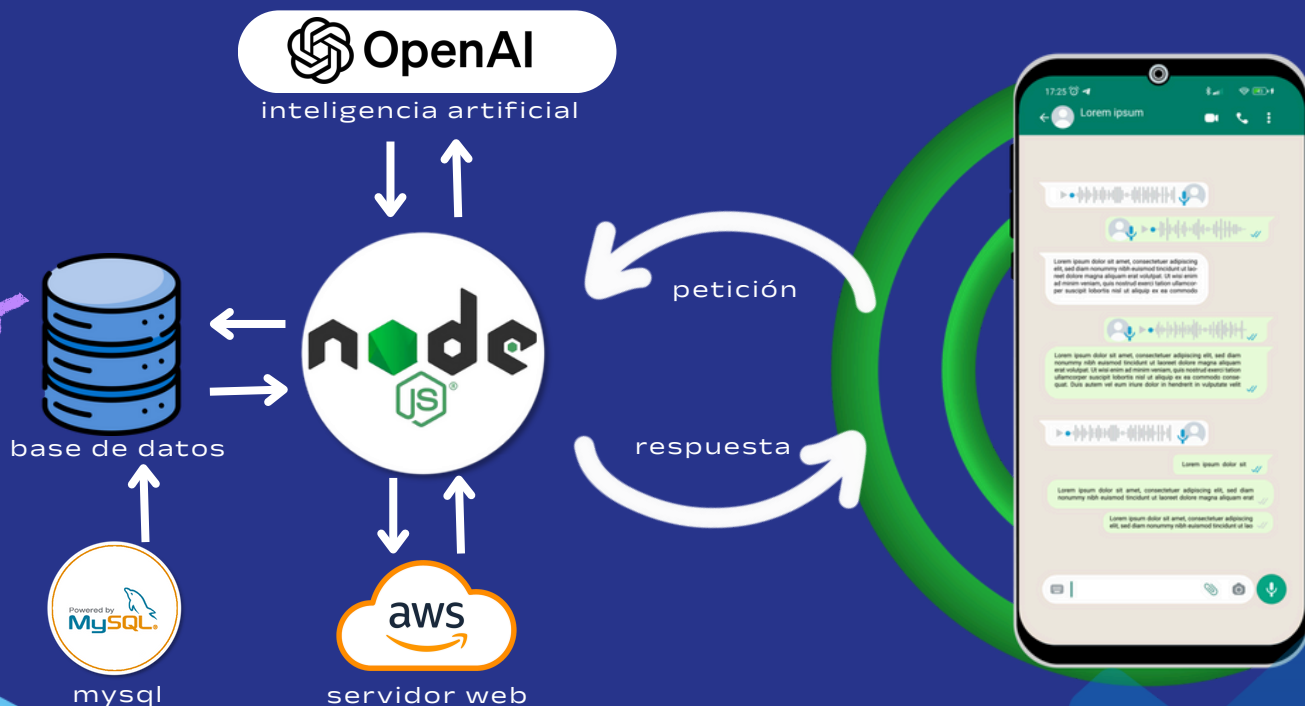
OpenAI
inteligencia artificial

base de datos

node JS®

petición

respuesta

Powered by MySQL

mysql

aws

servidor web

17:25

Lorem ipsum

Lorem ipsum dolor sit amet, consectetuer adipiscing elit, sed diam nonummy nibh euismod tincidunt ut laoreet dolore magna aliquam erat volutpat. Ut wisi enim ad minim veniam, quis nostrud exerci tation ullamcorper suscipit lobortis nisl ut aliquip ex ea commodo

Lorem ipsum dolor sit amet, consectetuer adipiscing elit, sed diam nonummy nibh euismod tincidunt ut laoreet dolore magna aliquam erat volutpat. Ut wisi enim ad minim veniam, quis nostrud exerci tation ullamcorper suscipit lobortis nisl ut aliquip ex ea commodo consequat. Duis autem vel eum iriure dolor in hendrerit in vulputate velit

Lorem ipsum dolor sit

Lorem ipsum dolor sit amet, consectetuer adipiscing elit, sed diam nonummy nibh euismod tincidunt ut laoreet dolore magna aliquam erat.

Lorem ipsum dolor sit amet, consectetuer adipiscing elit, sed diam nonummy nibh euismod tincidunt ut lao